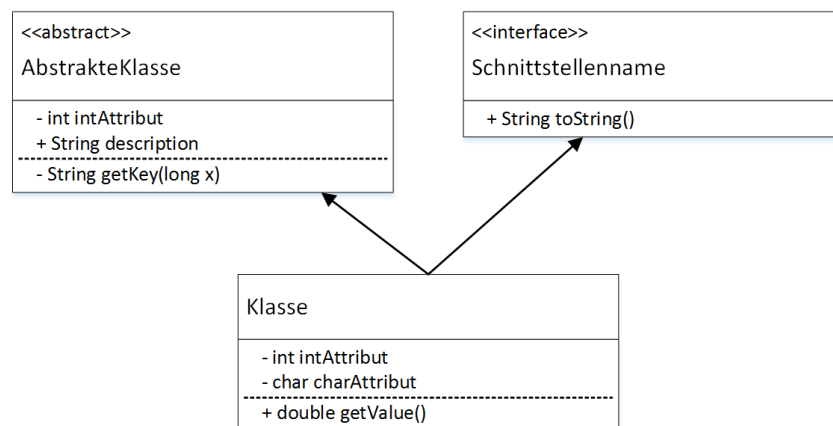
<<abstract>>
AbstrakteKlasse

- int intAttribut
+ String description

- String getKey(long x)

<<interface>>
Schnittstellenname

+ String toString()

Klasse

- int intAttribut
- char charAttribut

+ double getValue()